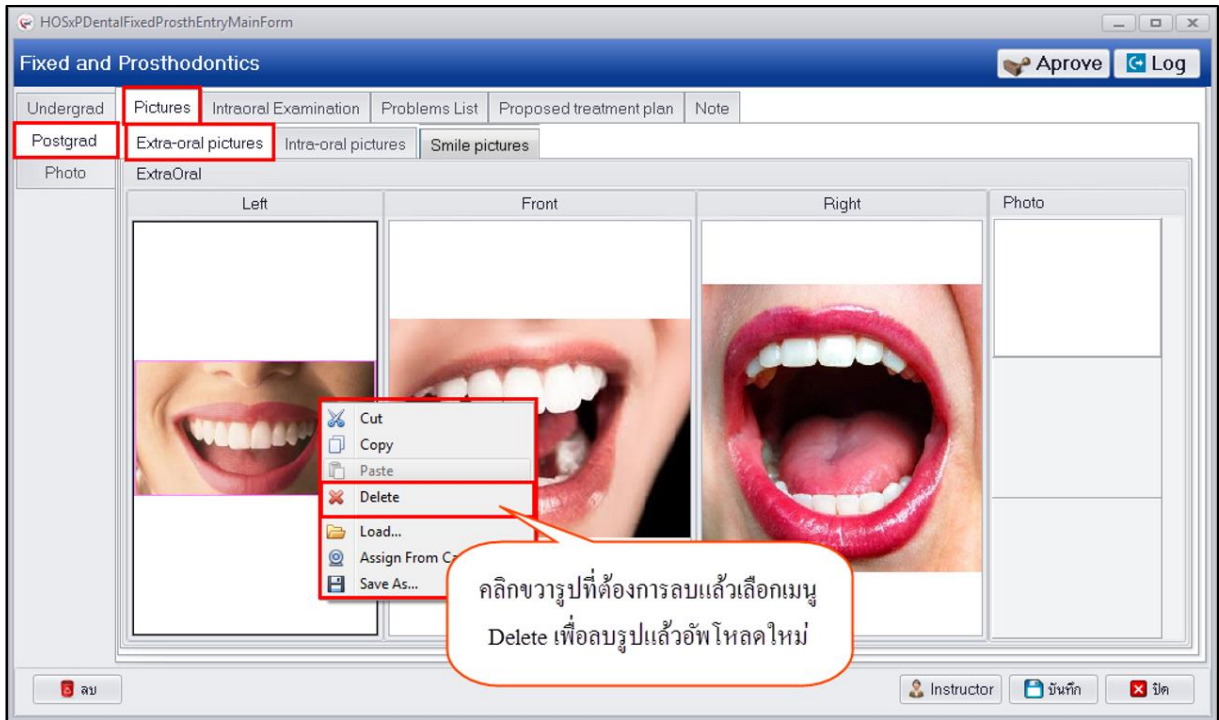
HOSxPDentalFixedProsthEntryMainForm

Fixed and Prosthodontics

Aprove Log

Undergrad
Postgrad
Photo

Pictures | Intraoral Examination | Problems List | Proposed treatment plan | Note

Extra-oral pictures | Intra-oral pictures | Smile pictures

ExtraOral

Left | Front | Right | Photo

Cut
Copy
Paste
Delete
Load...
Assign From Ca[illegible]
Save As...

คลิกขวารูปที่ต้องการลบแล้วเลือกเมนู Delete เพื่อลบรูปแล้วอัพโหลดใหม่

ลบ

Instructor
บันทึก
ปิด